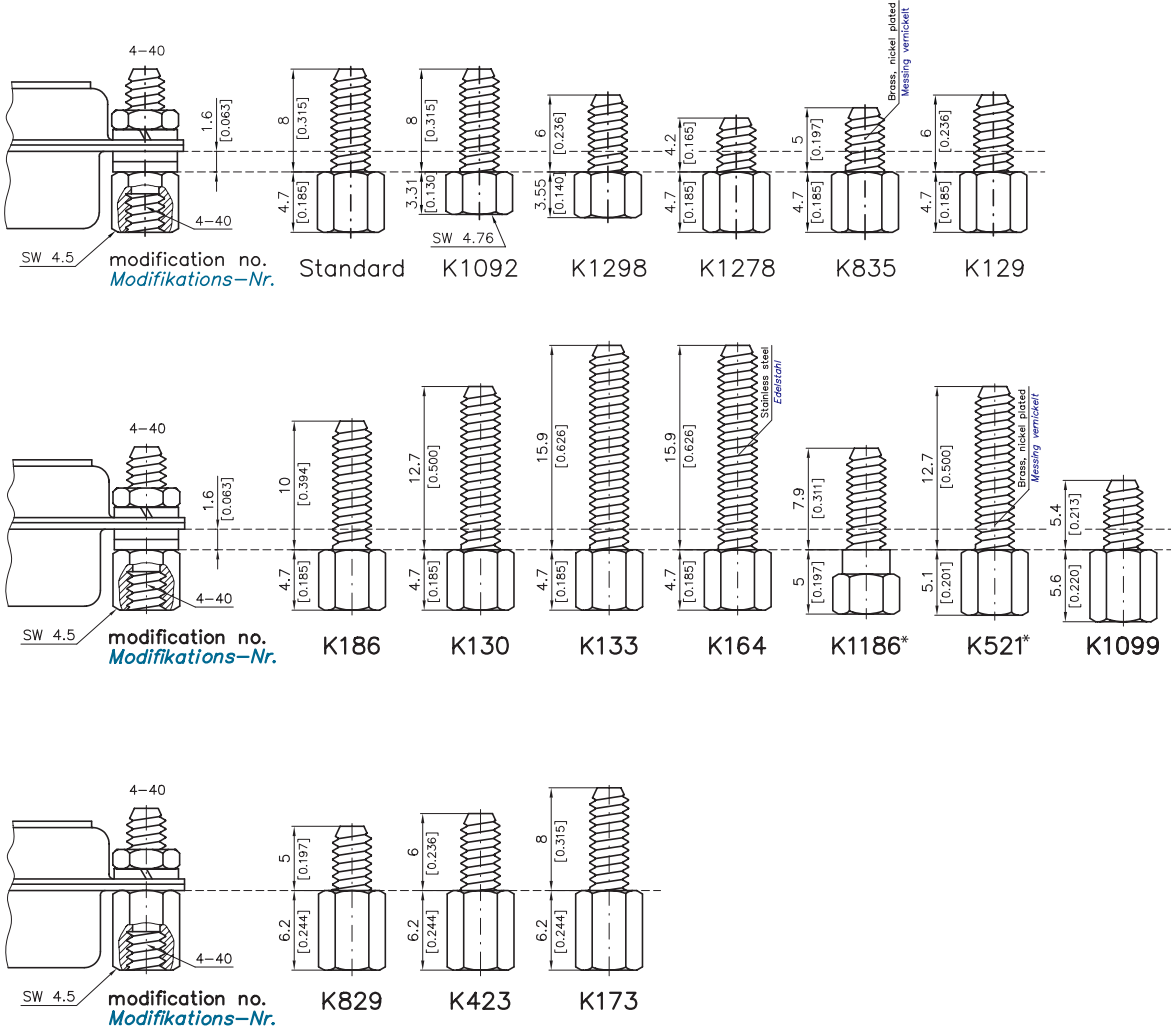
4-40
1.6
[0.063]
4-40
SW 4.5
modification no.
Modifikations-Nr.

8
[0.315]
4.7
[0.185]
Standard

8
[0.315]
3.31
[0.130]
SW 4.76
K1092

6
[0.236]
3.55
[0.140]
K1298

4.2
[0.165]
4.7
[0.185]
K1278

Brass, nickel plated
Messing vernickelt
5
[0.197]
4.7
[0.185]
K835

6
[0.236]
4.7
[0.185]
K129

4-40
1.6
[0.063]
4-40
SW 4.5
modification no.
Modifikations-Nr.

10
[0.394]
4.7
[0.185]
K186

12.7
[0.500]
4.7
[0.185]
K130

15.9
[0.626]
4.7
[0.185]
K133

Stainless steel
Edelstahl
15.9
[0.626]
4.7
[0.185]
K164

7.9
[0.311]
5
[0.197]
K1186*

Brass, nickel plated
Messing vernickelt
12.7
[0.500]
5.1
[0.201]
K521*

5.4
[0.213]
5.6
[0.220]
K1099

4-40
4-40
SW 4.5
modification no.
Modifikations-Nr.

5
[0.197]
6.2
[0.244]
K829

6
[0.236]
6.2
[0.244]
K423

8
[0.315]
6.2
[0.244]
K173